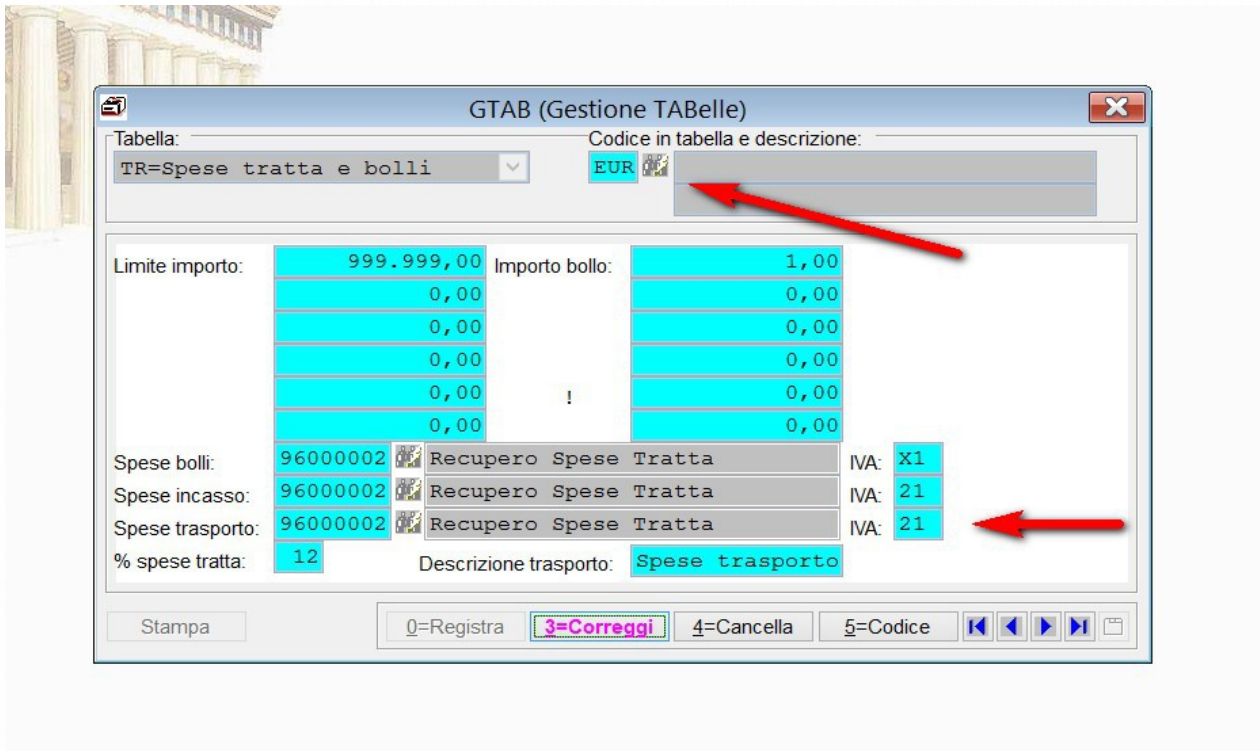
GTAB (Gestione TABelle)

Tabella:
TR=Spese tratta e bolli

Codice in tabella e descrizione:
EUR

Limite importo: 999.999,00
0,00
0,00
0,00
0,00
0,00

Importo bollo: 1,00
0,00
0,00
0,00
0,00
0,00

!

Spese bolli: 96000002 Recupero Spese Tratta IVA: X1
Spese incasso: 96000002 Recupero Spese Tratta IVA: 21
Spese trasporto: 96000002 Recupero Spese Tratta IVA: 21
% spese tratta: 12
Descrizione trasporto: Spese trasporto

Stampa
0=Registra
3=Correggi
4=Cancella
5=Codice